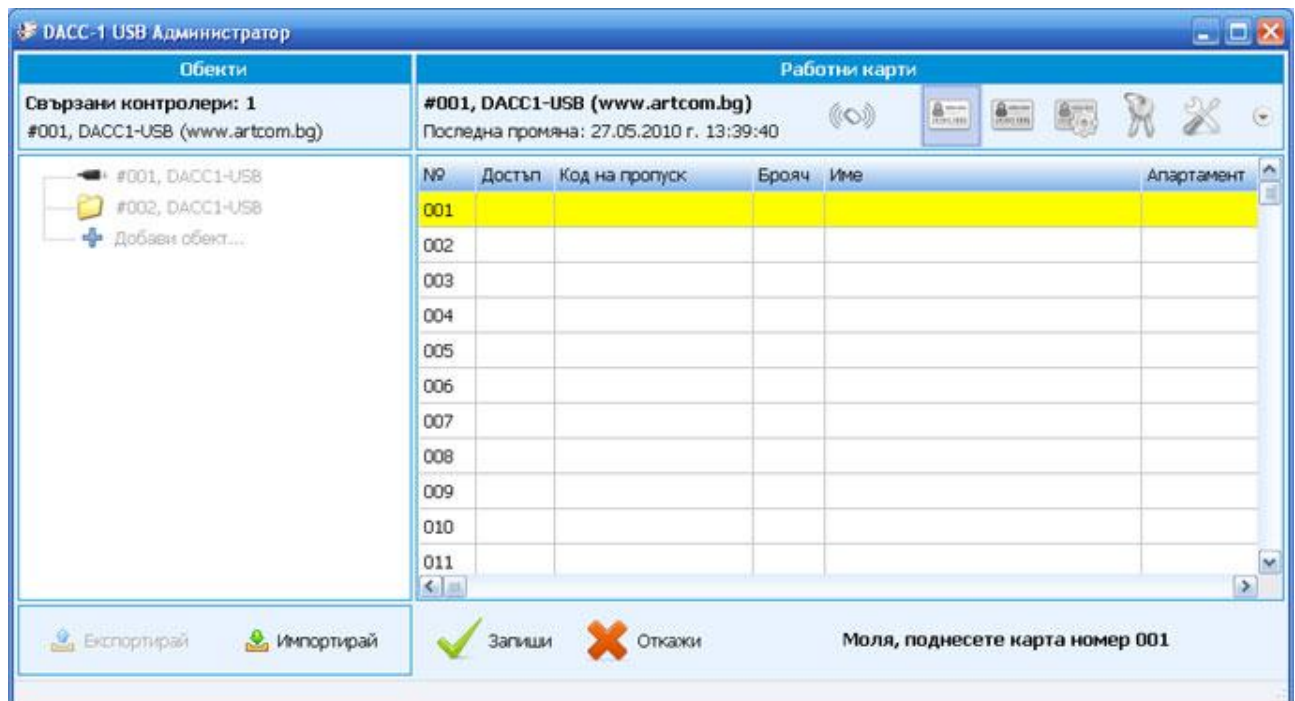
DACC-1 USB Администратор

Обекти

Свързани контролери: 1
#001, DACC1-USB (www.artcom.bg)

#001, DACC1-USB
#002, DACC1-USB
Добави обект...

Работни карти

#001, DACC1-USB (www.artcom.bg)
Последна промяна: 27.05.2010 г. 13:39:40

| № | Достъп | Код на пропуск | Брояч | Име | Апартамент |
|---|---|---|---|---|---|
| 001 | | | | | |
| 002 | | | | | |
| 003 | | | | | |
| 004 | | | | | |
| 005 | | | | | |
| 006 | | | | | |
| 007 | | | | | |
| 008 | | | | | |
| 009 | | | | | |
| 010 | | | | | |
| 011 | | | | | |

Експортирай
Импортирай

Запиши
Откажи

Моля, поднесете карта номер 001